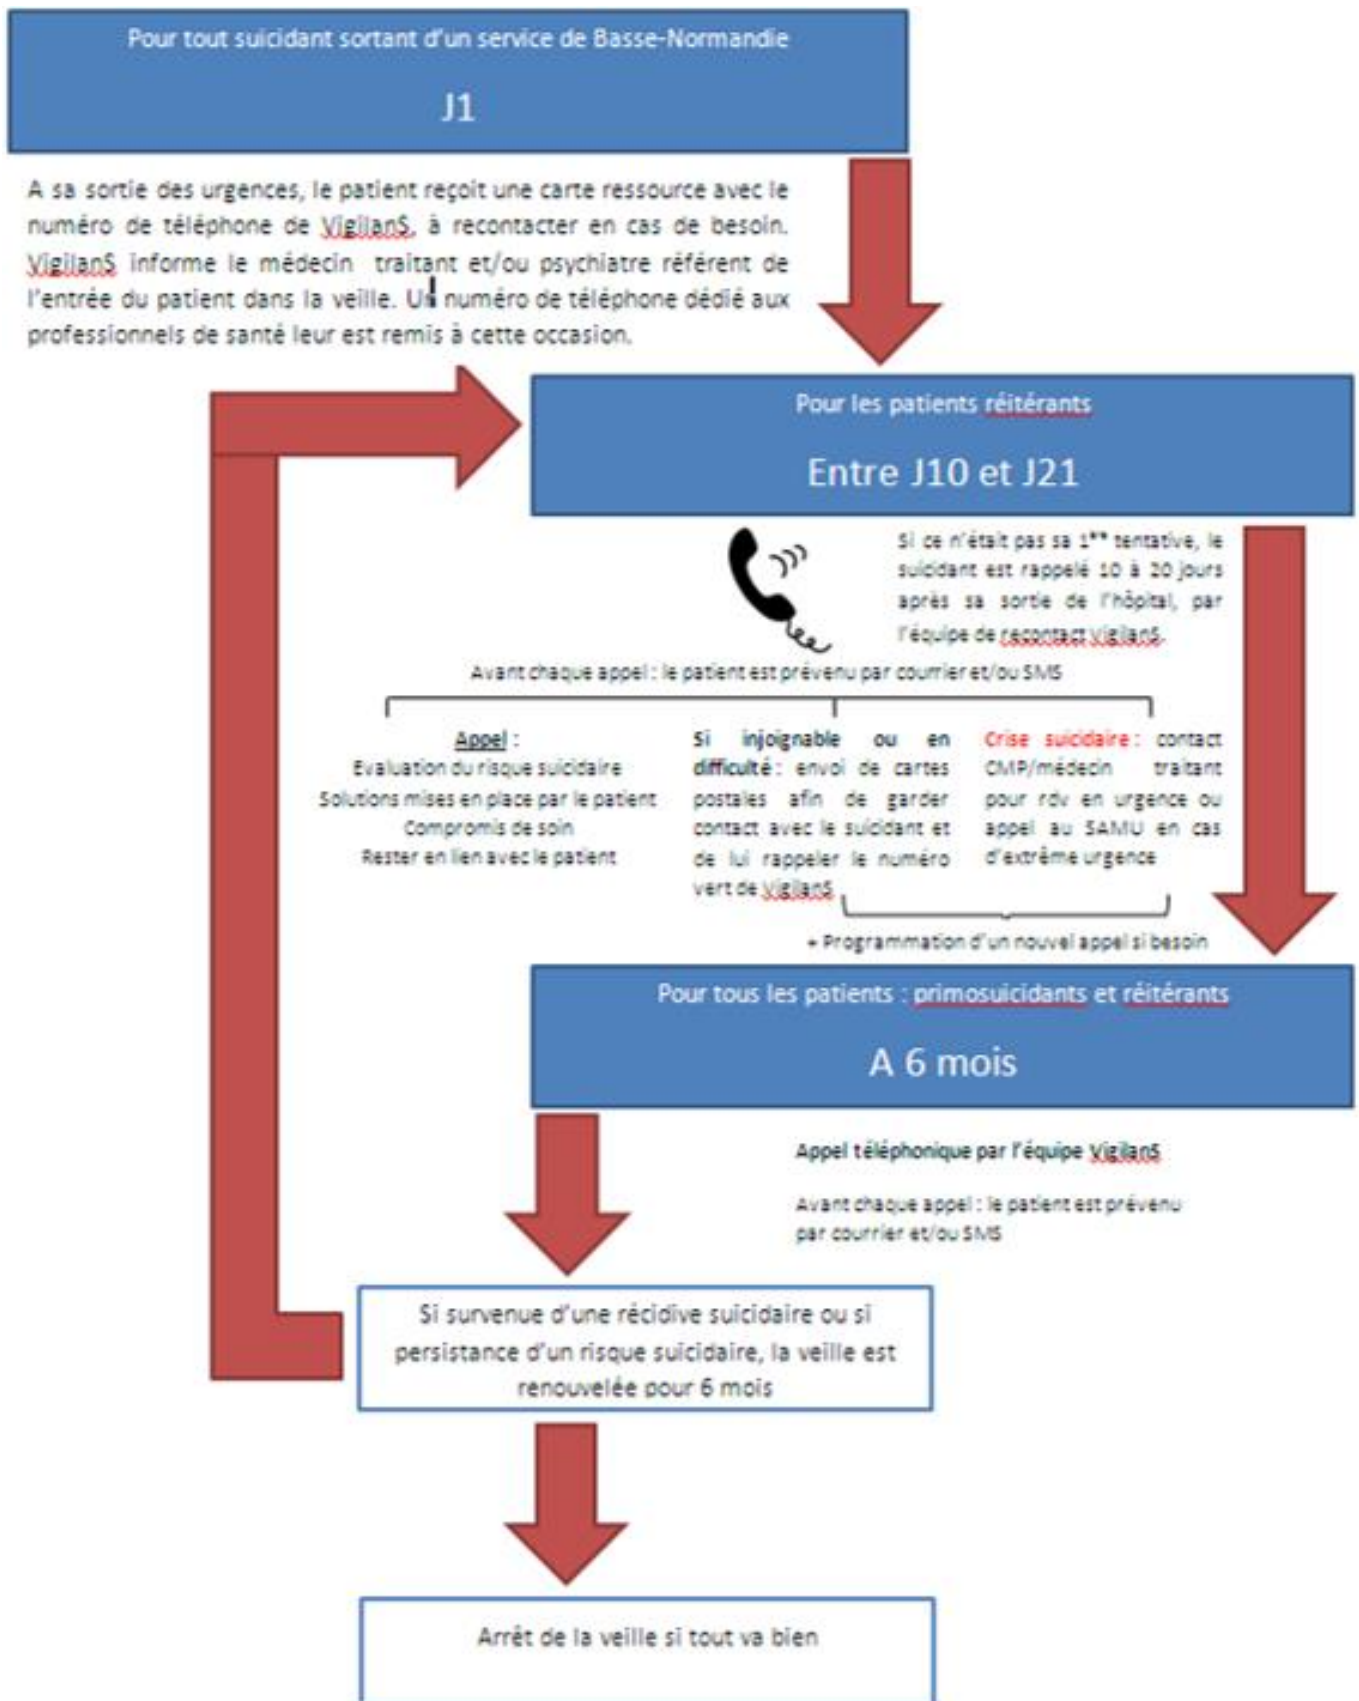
Pour tout suicidant sortant d'un service de Basse-Normandie

J1

A sa sortie des urgences, le patient reçoit une carte ressource avec le numéro de téléphone de VigilanS, à recontacter en cas de besoin. VigilanS informe le médecin traitant et/ou psychiatre référent de l'entrée du patient dans la veille. Un numéro de téléphone dédié aux professionnels de santé leur est remis à cette occasion.

Pour les patients réitérants

Entre J10 et J21

Si ce n'était pas sa 1ère tentative, le suicidant est rappelé 10 à 20 jours après sa sortie de l'hôpital, par l'équipe de recontact VigilanS.

Avant chaque appel : le patient est prévenu par courrier et/ou SMS

Appel :
Evaluation du risque suicidaire
Solutions mises en place par le patient
Compromis de soin
Rester en lien avec le patient

Si injoignable ou en difficulté : envoi de cartes postales afin de garder contact avec le suicidant et de lui rappeler le numéro vert de VigilanS

Crise suicidaire : contact CMP/médecin traitant pour rdv en urgence ou appel au SAMU en cas d'extrême urgence

+ Programmation d'un nouvel appel si besoin

Pour tous les patients : primosuicidants et réitérants

A 6 mois

Appel téléphonique par l'équipe VigilanS

Avant chaque appel : le patient est prévenu par courrier et/ou SMS

Si survenue d'une récidive suicidaire ou si persistance d'un risque suicidaire, la veille est renouvelée pour 6 mois

Arrêt de la veille si tout va bien